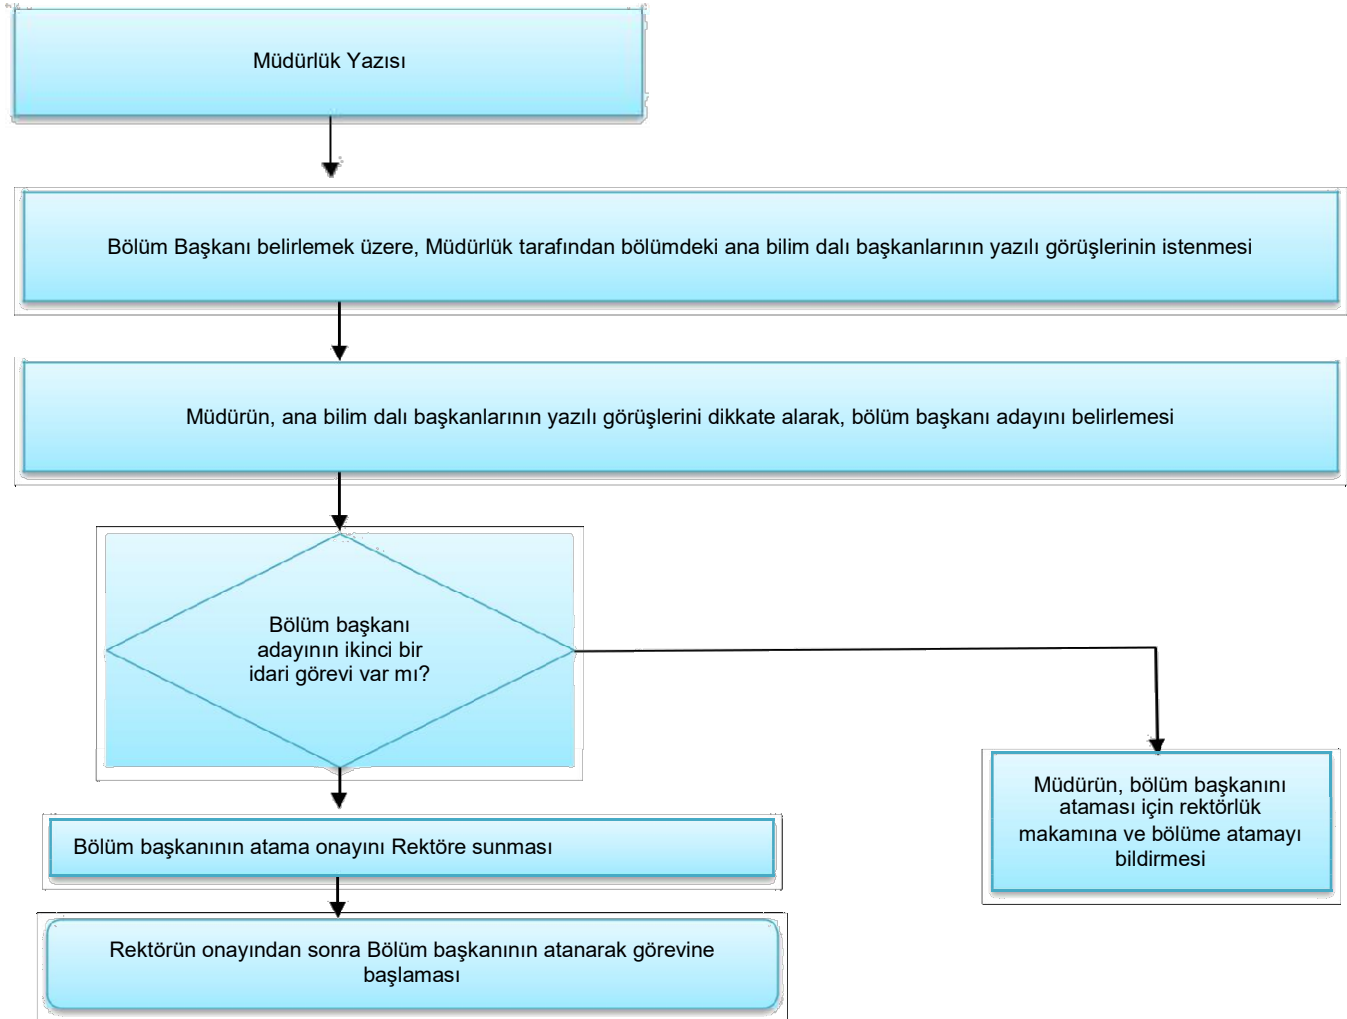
Müdürlük Yazısı

Bölüm Başkanı belirlemek üzere, Müdürlük tarafından bölümdeki ana bilim dalı başkanlarının yazılı görüşlerinin istenmesi

Müdürün, ana bilim dalı başkanlarının yazılı görüşlerini dikkate alarak, bölüm başkanı adayını belirlemesi

Bölüm başkanı adayının ikinci bir idari görevi var mı?

Müdürün, bölüm başkanını ataması için rektörlük makamına ve bölüme atamayı bildirmesi

Bölüm başkanının atama onayını Rektöre sunması

Rektörün onayından sonra Bölüm başkanının atanarak görevine başlaması